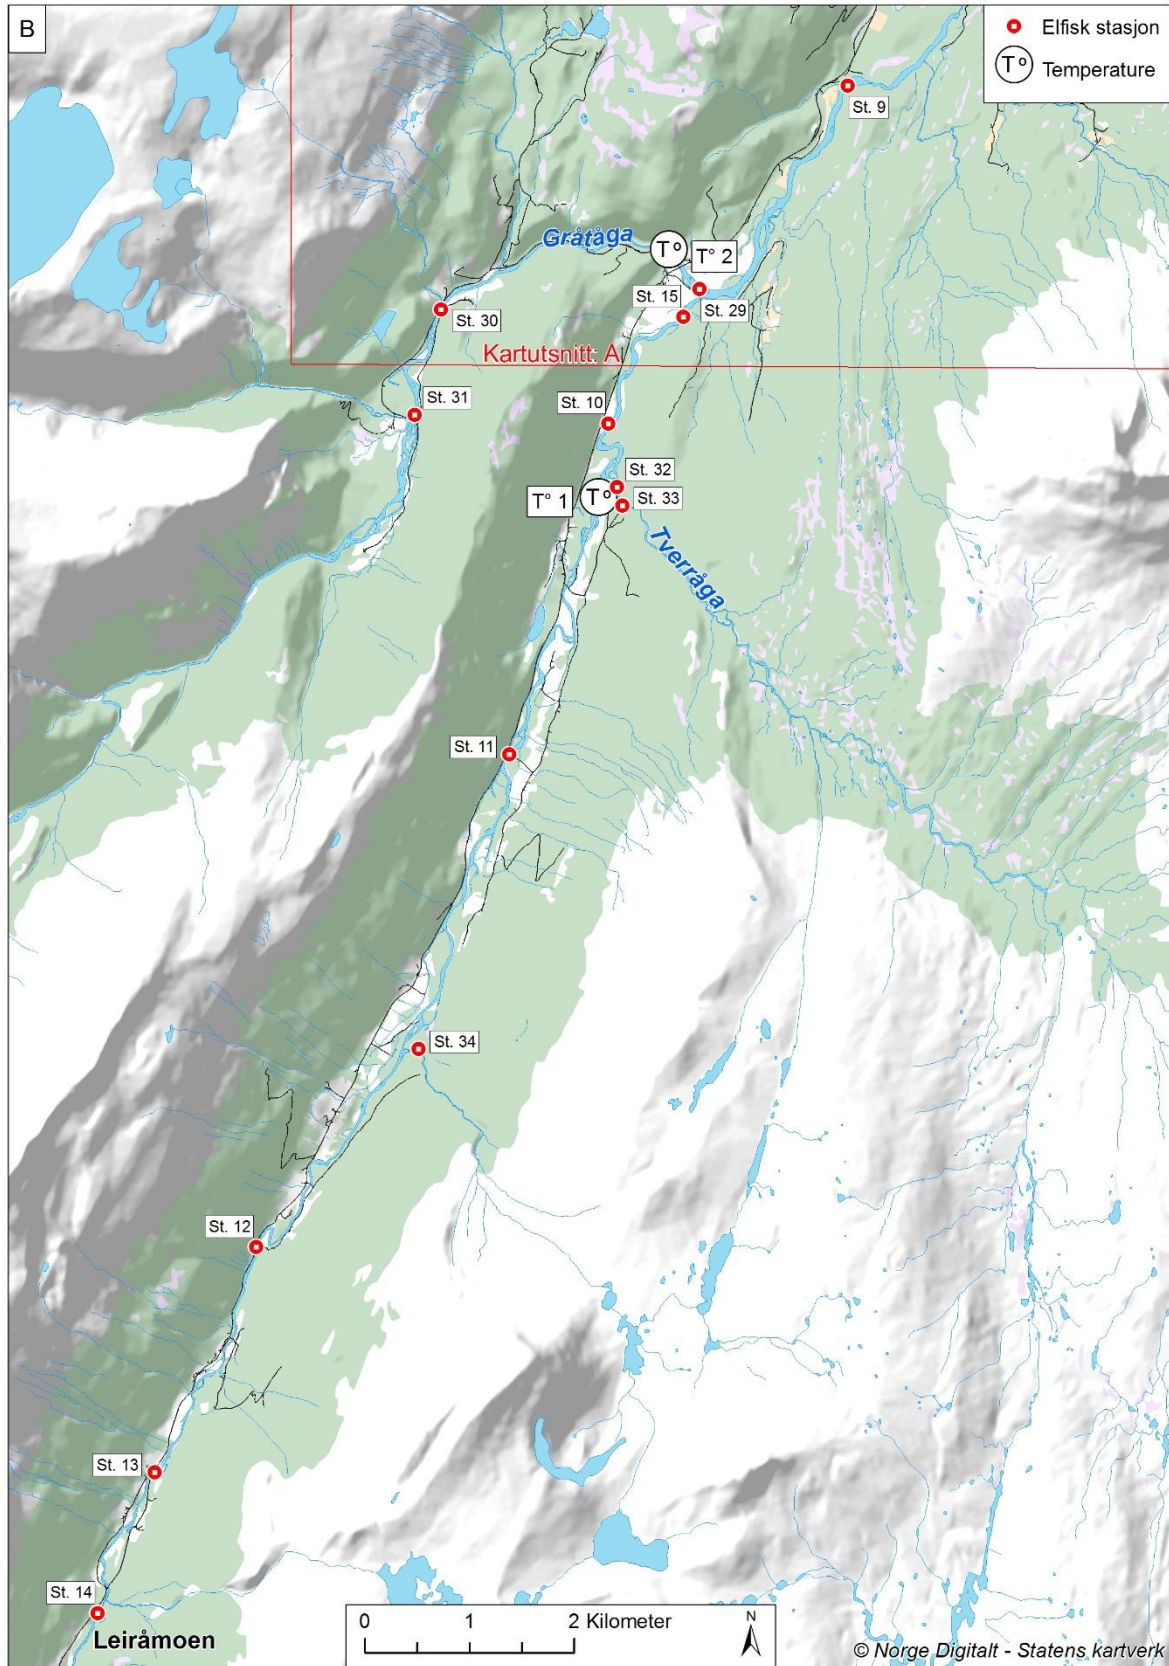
B

Elfisk stasjon
T° Temperature

St. 9
Gråtåga
T°
T° 2
St. 15
St. 29
St. 30
Kartutsnitt: A
St. 31
St. 10
St. 32
T° 1
T°
St. 33
Tverråga
St. 11
St. 34
St. 12
St. 13
St. 14
Leiråmoen

0 1 2 Kilometer
N

© Norge Digitalt - Statens kartverk